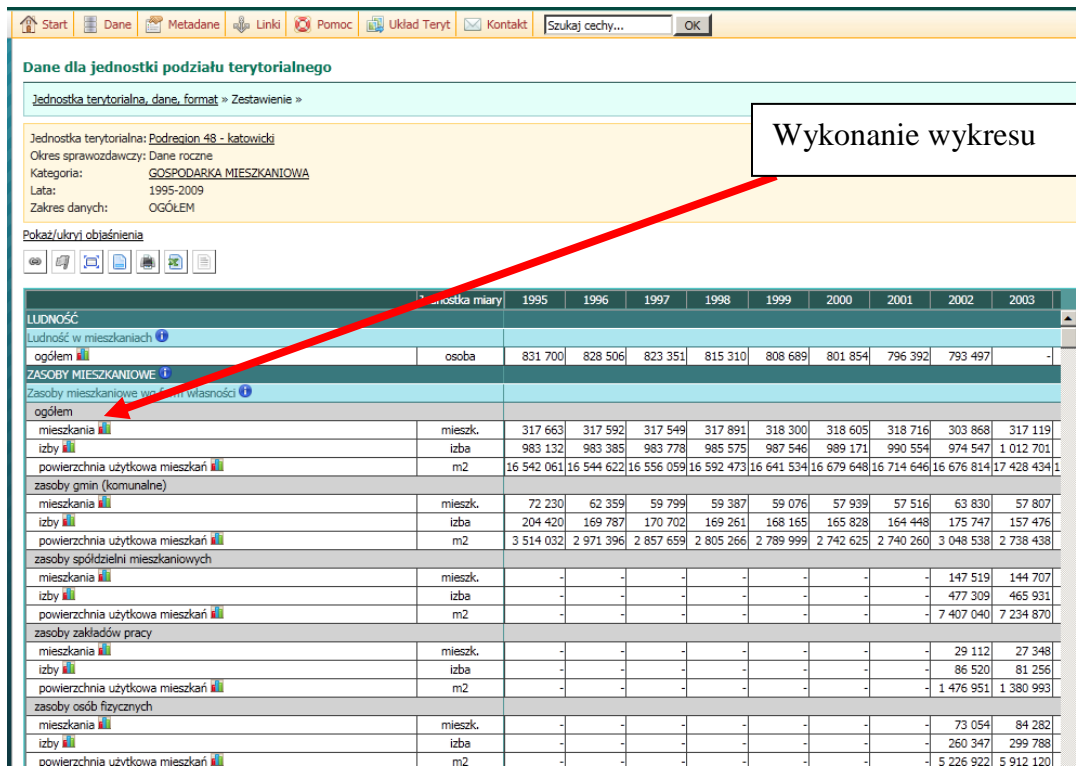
Start | Dane | Metadane | Linki | Pomoc | Układ Teryt | Kontakt | Szukaj cechy... | OK

Dane dla jednostki podziału terytorialnego

Jednostka terytorialna, dane, format » Zestawienie »

Wykonanie wykresu

Jednostka terytorialna: Podregion 48 - katowicki
Okres sprawozdawczy: Dane roczne
Kategoria: GOSPODARKA MIESZKANIOWA
Lata: 1995-2009
Zakres danych: OGÓŁEM

Pokaż/ukryj objaśnienia

| | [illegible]dnostka miary | 1995 | 1996 | 1997 | 1998 | 1999 | 2000 | 2001 | 2002 | 2003 |
|---|---|---|---|---|---|---|---|---|---|---|
| LUDNOŚĆ | | | | | | | | | | |
| Ludność w mieszkaniach | | | | | | | | | | |
| ogółem | osoba | 831 700 | 828 506 | 823 351 | 815 310 | 808 689 | 801 854 | 796 392 | 793 497 | - |
| ZASOBY MIESZKANIOWE | | | | | | | | | | |
| Zasoby mieszkaniowe wg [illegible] własności | | | | | | | | | | |
| ogółem | | | | | | | | | | |
| mieszkania | mieszk. | 317 663 | 317 592 | 317 549 | 317 891 | 318 300 | 318 605 | 318 716 | 303 868 | 317 119 |
| izby | izba | 983 132 | 983 385 | 983 778 | 985 575 | 987 546 | 989 171 | 990 554 | 974 547 | 1 012 701 |
| powierzchnia użytkowa mieszkań | m2 | 16 542 061 | 16 544 622 | 16 556 059 | 16 592 473 | 16 641 534 | 16 679 648 | 16 714 646 | 16 676 814 | 17 428 434 |
| zasoby gmin (komunalne) | | | | | | | | | | |
| mieszkania | mieszk. | 72 230 | 62 359 | 59 799 | 59 387 | 59 076 | 57 939 | 57 516 | 63 830 | 57 807 |
| izby | izba | 204 420 | 169 787 | 170 702 | 169 261 | 168 165 | 165 828 | 164 448 | 175 747 | 157 476 |
| powierzchnia użytkowa mieszkań | m2 | 3 514 032 | 2 971 396 | 2 857 659 | 2 805 266 | 2 789 999 | 2 742 625 | 2 740 260 | 3 048 538 | 2 738 438 |
| zasoby spółdzielni mieszkaniowych | | | | | | | | | | |
| mieszkania | mieszk. | - | - | - | - | - | - | - | 147 519 | 144 707 |
| izby | izba | - | - | - | - | - | - | - | 477 309 | 465 931 |
| powierzchnia użytkowa mieszkań | m2 | - | - | - | - | - | - | - | 7 407 040 | 7 234 870 |
| zasoby zakładów pracy | | | | | | | | | | |
| mieszkania | mieszk. | - | - | - | - | - | - | - | 29 112 | 27 348 |
| izby | izba | - | - | - | - | - | - | - | 86 520 | 81 256 |
| powierzchnia użytkowa mieszkań | m2 | - | - | - | - | - | - | - | 1 476 951 | 1 380 993 |
| zasoby osób fizycznych | | | | | | | | | | |
| mieszkania | mieszk. | - | - | - | - | - | - | - | 73 054 | 84 282 |
| izby | izba | - | - | - | - | - | - | - | 260 347 | 299 788 |
| powierzchnia użytkowa mieszkań | m2 | - | - | - | - | - | - | - | 5 226 922 | 5 912 120 |